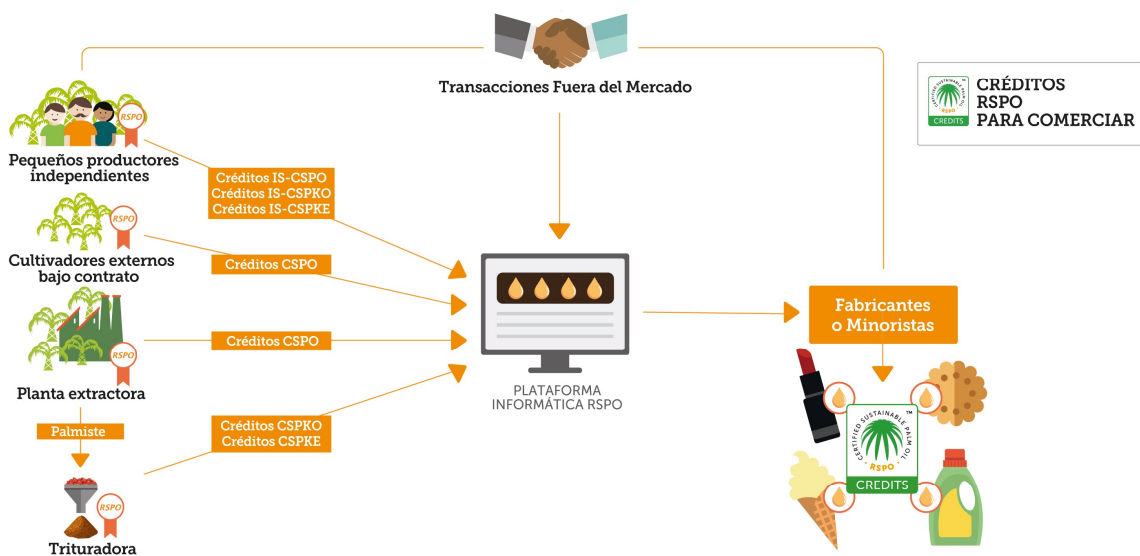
Transacciones Fuera del Mercado

CRÉDITOS RSPO PARA COMERCIAR

CERTIFIED SUSTAINABLE PALM OIL RSPO CREDITS

RSPO

Pequeños productores independientes

Créditos IS-CSPO
Créditos IS-CSPKO
Créditos IS-CSPKE

RSPO

Cultivadores externos bajo contrato

Créditos CSPO

RSPO

Planta extractora

Créditos CSPO

Palmiste

Créditos CSPKO
Créditos CSPKE

RSPO

Trituradora

PLATAFORMA INFORMÁTICA RSPO

Fabricantes o Minoristas

CERTIFIED SUSTAINABLE PALM OIL RSPO CREDITS